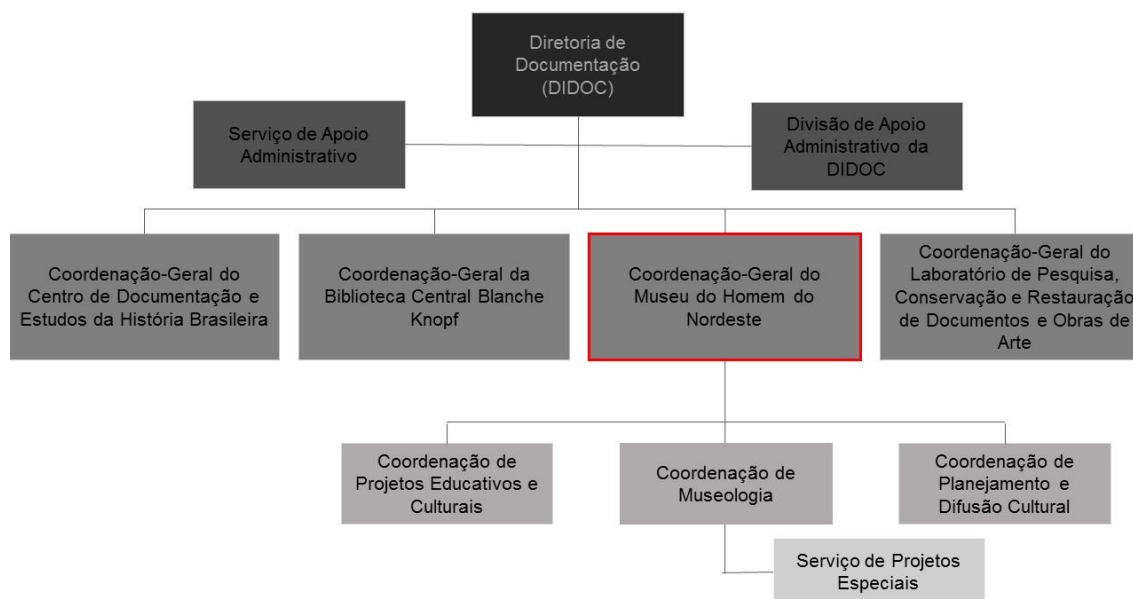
Diretoria de Documentação (DIDOC)

Serviço de Apoio Administrativo

Divisão de Apoio Administrativo da DIDOC

Coordenação-Geral do Centro de Documentação e Estudos da História Brasileira

Coordenação-Geral da Biblioteca Central Blanche Knopf

Coordenação-Geral do Museu do Homem do Nordeste

Coordenação-Geral do Laboratório de Pesquisa, Conservação e Restauração de Documentos e Obras de Arte

Coordenação de Projetos Educativos e Culturais

Coordenação de Museologia

Coordenação de Planejamento e Difusão Cultural

Serviço de Projetos Especiais